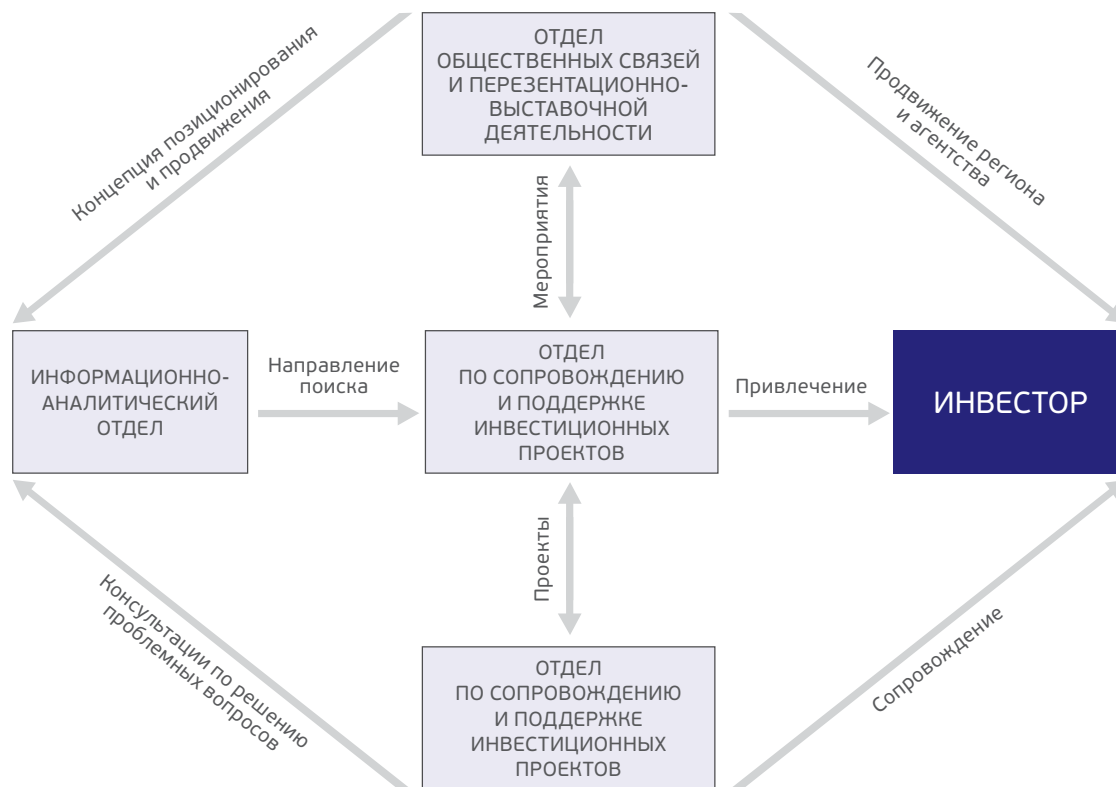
Концепция позиционирования и продвижения

ОТДЕЛ ОБЩЕСТВЕННЫХ СВЯЗЕЙ И ПЕРЕЗЕНТАЦИОННО-ВЫСТАВОЧНОЙ ДЕЯТЕЛЬНОСТИ

Продвижение региона и агентства

Мероприятия

ИНФОРМАЦИОННО-АНАЛИТИЧЕСКИЙ ОТДЕЛ

Направление поиска

ОТДЕЛ ПО СОПРОВОЖДЕНИЮ И ПОДДЕРЖКЕ ИНВЕСТИЦИОННЫХ ПРОЕКТОВ

Привлечение

ИНВЕСТОР

Проекты

Консультации по решению проблемных вопросов

ОТДЕЛ ПО СОПРОВОЖДЕНИЮ И ПОДДЕРЖКЕ ИНВЕСТИЦИОННЫХ ПРОЕКТОВ

Сопровождение